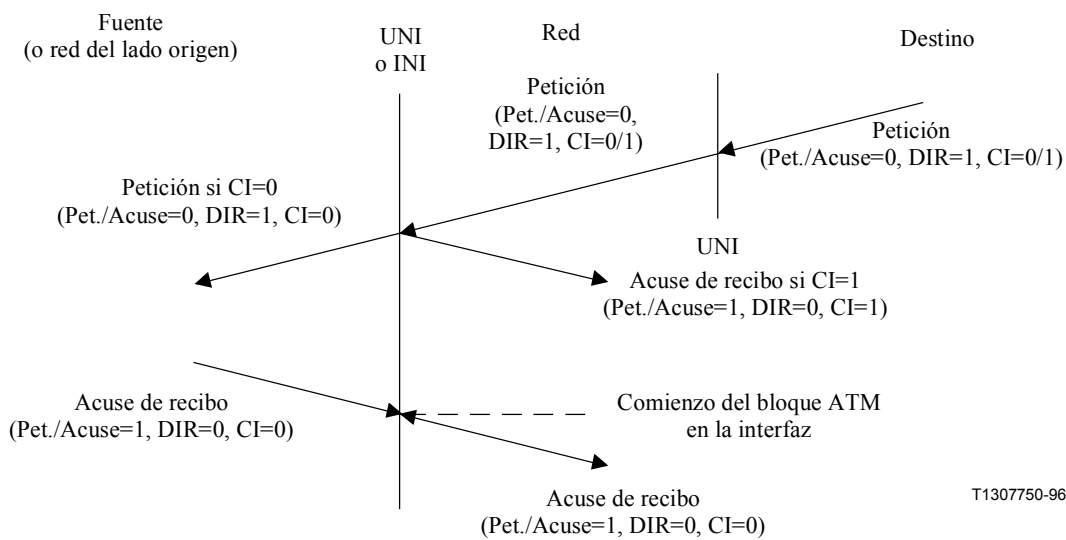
Fuente
(o red del lado origen)

UNI
o INI

Red

Destino

Petición
(Pet./Acuse=0,
DIR=1, CI=0/1)

Petición
(Pet./Acuse=0, DIR=1, CI=0/1)

Petición si CI=0
(Pet./Acuse=0, DIR=1, CI=0)

UNI

Acuse de recibo si CI=1
(Pet./Acuse=1, DIR=0, CI=1)

Acuse de recibo
(Pet./Acuse=1, DIR=0, CI=0)

Comienzo del bloque ATM
en la interfaz

Acuse de recibo
(Pet./Acuse=1, DIR=0, CI=0)

T1307750-96